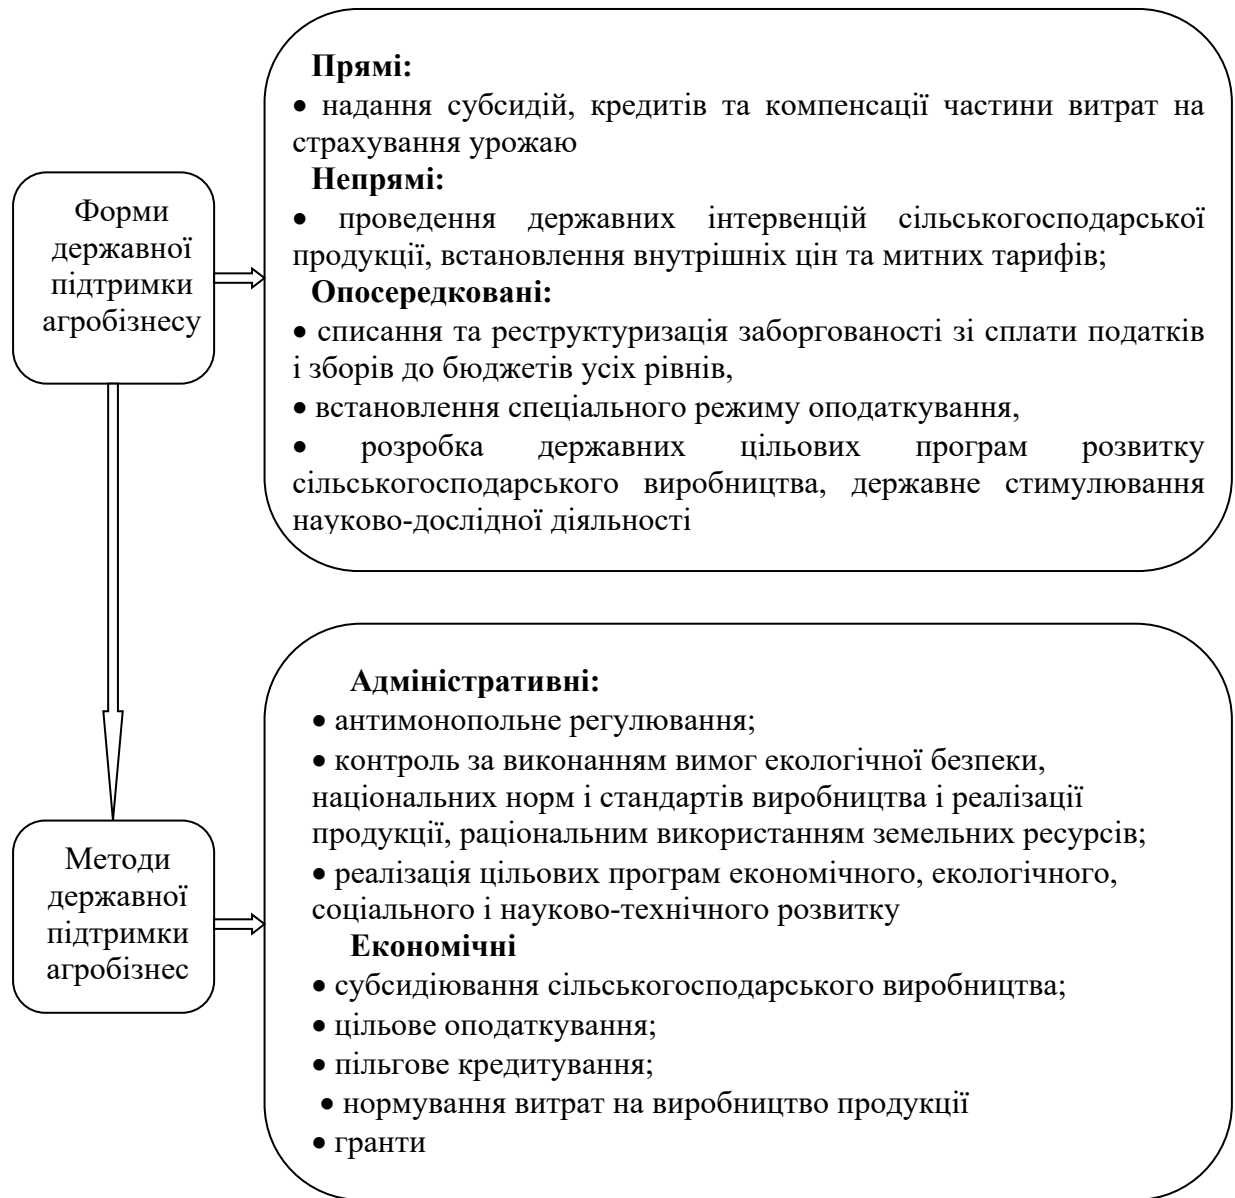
Форми державної підтримки агробізнесу

**Прямі:**
• надання субсидій, кредитів та компенсації частини витрат на страхування урожаю
**Непрямі:**
• проведення державних інтервенцій сільськогосподарської продукції, встановлення внутрішніх цін та митних тарифів;
**Опосередковані:**
• списання та реструктуризація заборгованості зі сплати податків і зборів до бюджетів усіх рівнів,
• встановлення спеціального режиму оподаткування,
• розробка державних цільових програм розвитку сільськогосподарського виробництва, державне стимулювання науково-дослідної діяльності

Методи державної підтримки агробізнес

**Адміністративні:**
• антимонопольне регулювання;
• контроль за виконанням вимог екологічної безпеки, національних норм і стандартів виробництва і реалізації продукції, раціональним використанням земельних ресурсів;
• реалізація цільових програм економічного, екологічного, соціального і науково-технічного розвитку
**Економічні**
• субсидіювання сільськогосподарського виробництва;
• цільове оподаткування;
• пільгове кредитування;
• нормування витрат на виробництво продукції
• гранти